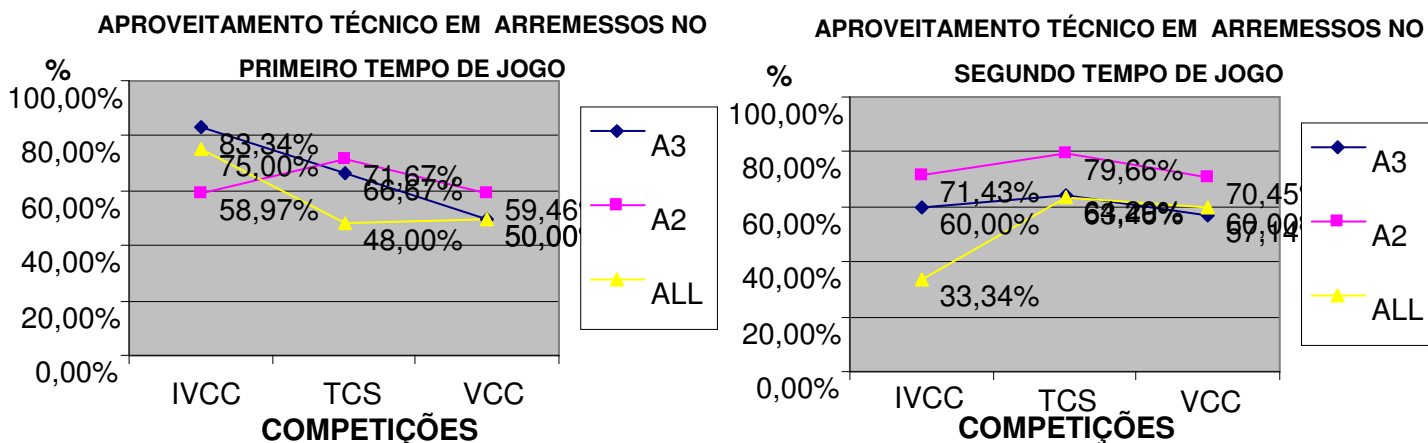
APROVEITAMENTO TÉCNICO EM ARREMESSOS NO PRIMEIRO TEMPO DE JOGO

%

100,00%
80,00%
60,00%
40,00%
20,00%
0,00%

83,34%
75,00%
58,97%
71,67%
66,67%
48,00%
59,46%
50,00%

IVCC TCS VCC

COMPETIÇÕES

A3
A2
ALL

APROVEITAMENTO TÉCNICO EM ARREMESSOS NO SEGUNDO TEMPO DE JOGO

%

100,00%
80,00%
60,00%
40,00%
20,00%
0,00%

71,43%
60,00%
33,34%
79,66%
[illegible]
70,45%
60,00%
57,14%

IVCC TCS VCC

COMPETIÇÕES

A3
A2
ALL